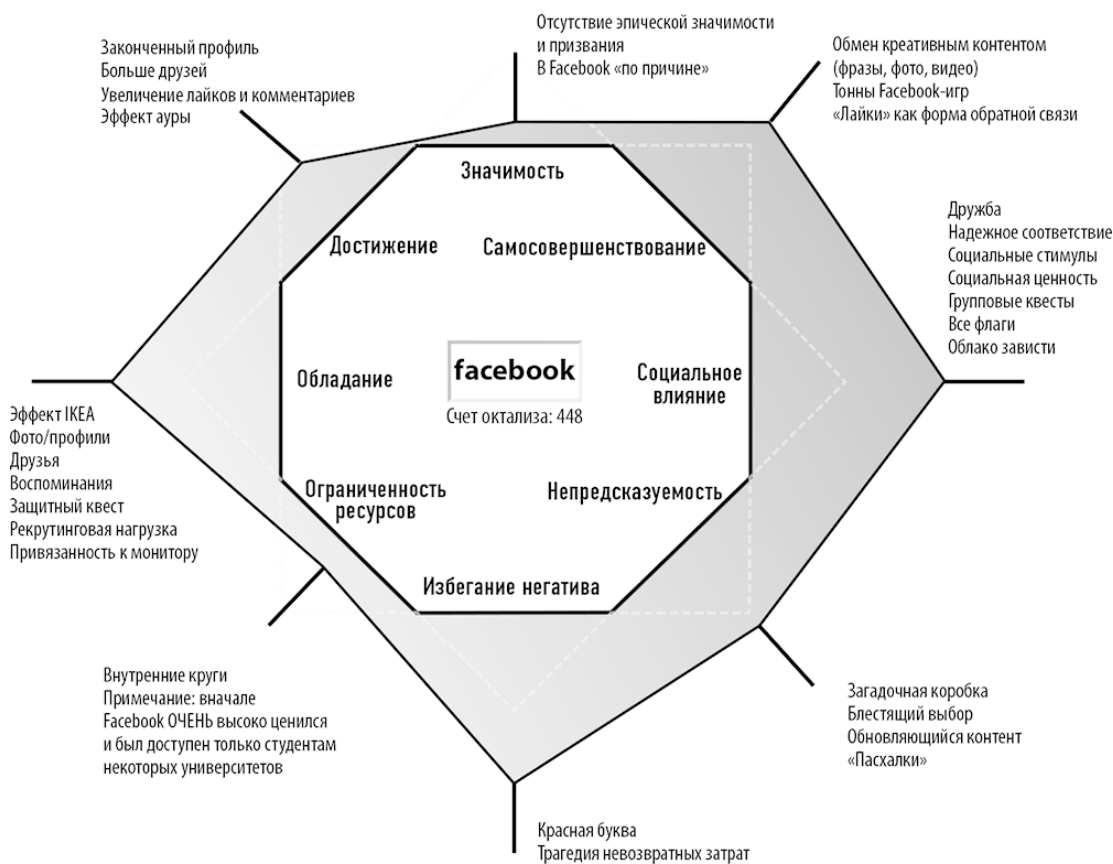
Отсутствие эпической значимости и призвания
В Facebook «по причине»

Законченный профиль
Больше друзей
Увеличение лайков и комментариев
Эффект ауры

Обмен креативным контентом (фразы, фото, видео)
Тонны Facebook-игр
«Лайки» как форма обратной связи

Значимость

Достижение

Самосовершенствование

Дружба
Надежное соответствие
Социальные стимулы
Социальная ценность
Групповые квесты
Все флаги
Облако зависти

Обладание

facebook
Счет октализа: 448

Социальное влияние

Эффект IKEA
Фото/профили
Друзья
Воспоминания
Защитный квест
Рекрутинговая нагрузка
Привязанность к монитору

Ограниченность ресурсов

Непредсказуемость

Избегание негатива

Внутренние круги
Примечание: вначале Facebook ОЧЕНЬ высоко ценился и был доступен только студентам некоторых университетов

Загадочная коробка
Блестящий выбор
Обновляющийся контент
«Пасхалки»

Красная буква
Трагедия невозвратных затрат